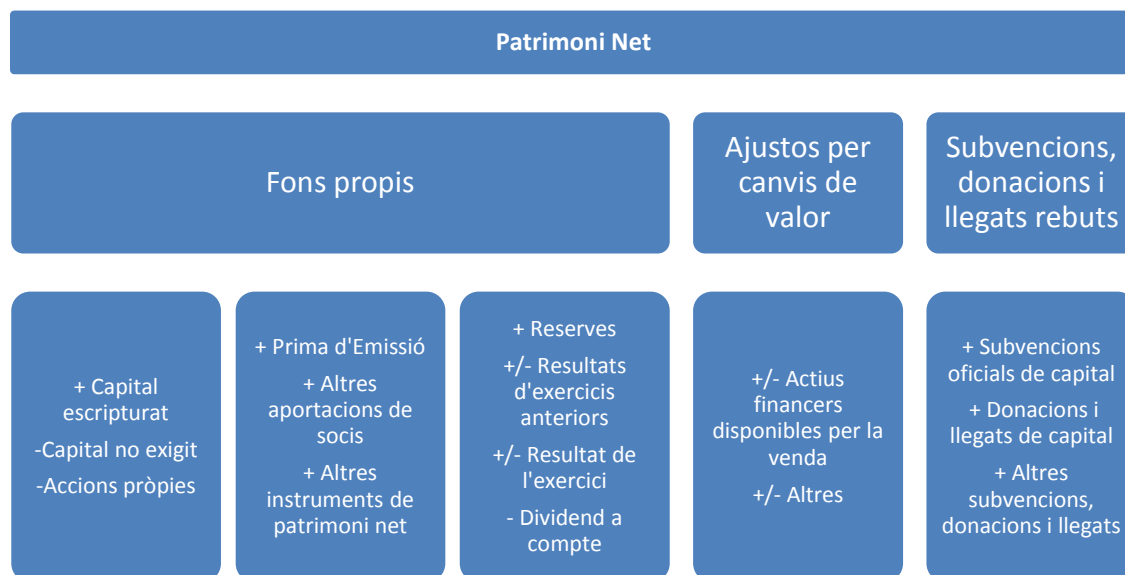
Patrimoni Net

Fons propis

Ajustos per canvis de valor

Subvencions, donacions i llegats rebuts

+ Capital escripturat

-Capital no exigit

-Accions pròpies

+ Prima d'Emissió

+ Altres aportacions de socis

+ Altres instruments de patrimoni net

+ Reserves

+/- Resultats d'exercicis anteriors

+/- Resultat de l'exercici

- Dividend a compte

+/- Actius financers disponibles per la venda

+/- Altres

+ Subvencions oficials de capital

+ Donacions i llegats de capital

+ Altres subvencions, donacions i llegats